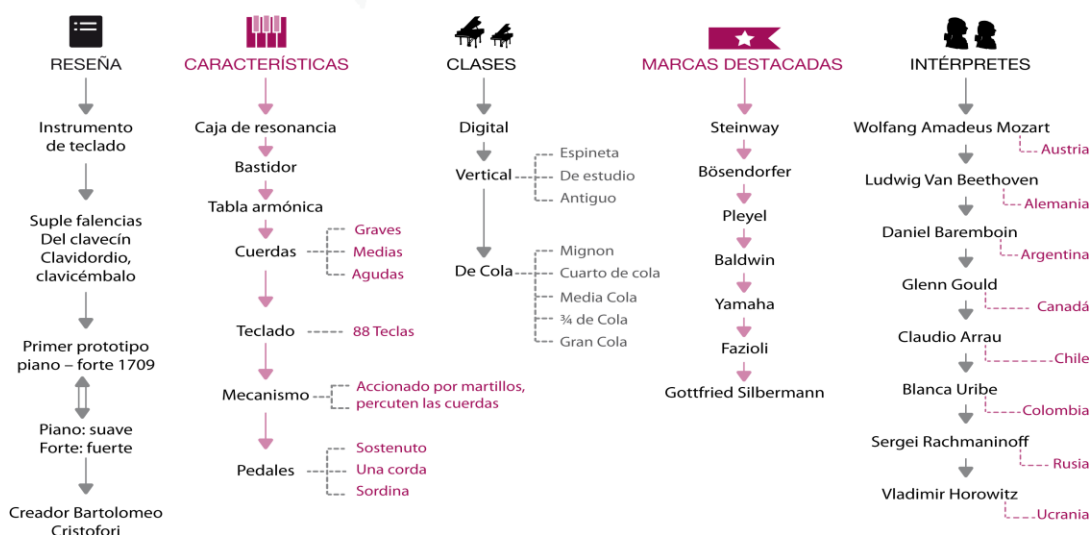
RESEÑA

Instrumento de teclado

Suple falencias Del clavecín Clavidordio, clavicémbalo

Primer prototipo piano – forte 1709

Piano: suave Forte: fuerte

Creador Bartolomeo Cristofori

CARACTERÍSTICAS

Caja de resonancia

Bastidor

Tabla armónica

Cuerdas
Graves
Medias
Agudas

Teclado
88 Teclas

Mecanismo
Accionado por martillos, percuten las cuerdas

Pedales
Sostenuto
Una corda
Sordina

CLASES

Digital

Vertical
Espineta
De estudio
Antiguo

De Cola
Mignon
Cuarto de cola
Media Cola
¾ de Cola
Gran Cola

MARCAS DESTACADAS

Steinway

Bösendorfer

Pleyel

Baldwin

Yamaha

Fazioli

Gottfried Silbermann

INTÉRPRETES

Wolfang Amadeus Mozart
Austria

Ludwig Van Beethoven
Alemania

Daniel Baremboin
Argentina

Glenn Gould
Canadá

Claudio Arrau
Chile

Blanca Uribe
Colombia

Sergei Rachmaninoff
Rusia

Vladimir Horowitz
Ucrania